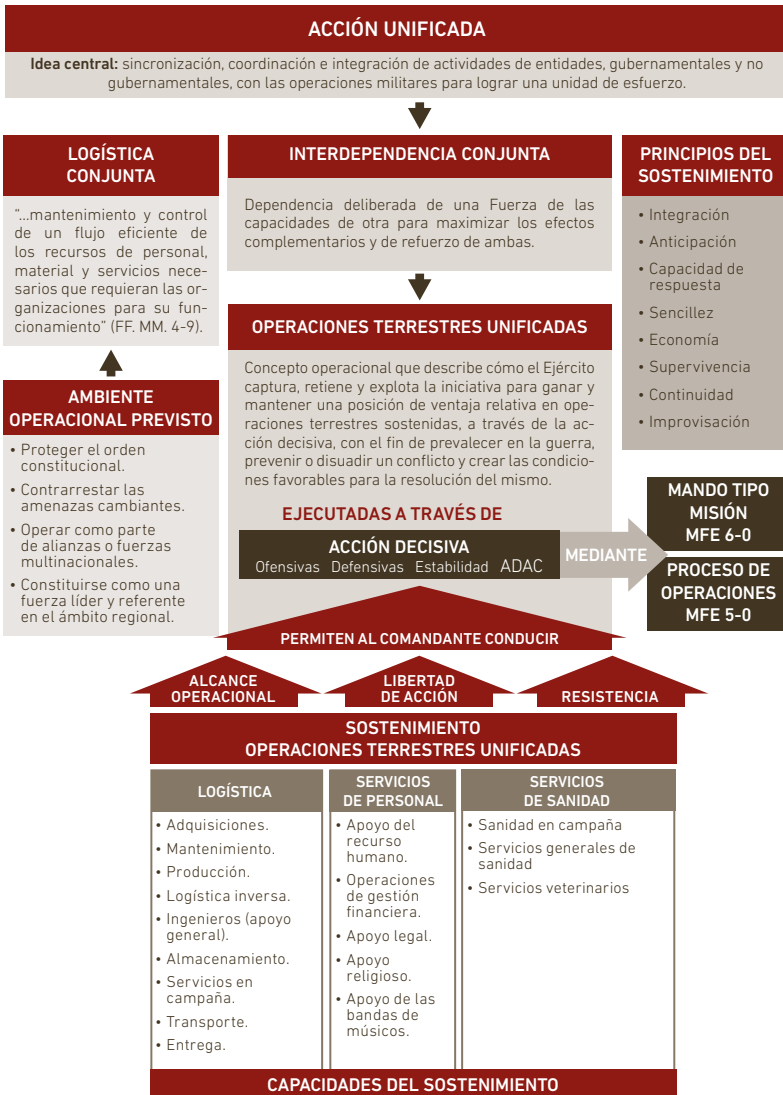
ACCIÓN UNIFICADA

**Idea central:** sincronización, coordinación e integración de actividades de entidades, gubernamentales y no gubernamentales, con las operaciones militares para lograr una unidad de esfuerzo.

LOGÍSTICA CONJUNTA

"...mantenimiento y control de un flujo eficiente de los recursos de personal, material y servicios necesarios que requieran las organizaciones para su funcionamiento" (FF. MM. 4-9).

AMBIENTE OPERACIONAL PREVISTO

• Proteger el orden constitucional.
• Contrarrestar las amenazas cambiantes.
• Operar como parte de alianzas o fuerzas multinacionales.
• Constituirse como una fuerza líder y referente en el ámbito regional.

INTERDEPENDENCIA CONJUNTA

Dependencia deliberada de una Fuerza de las capacidades de otra para maximizar los efectos complementarios y de refuerzo de ambas.

OPERACIONES TERRESTRES UNIFICADAS

Concepto operacional que describe cómo el Ejército captura, retiene y explota la iniciativa para ganar y mantener una posición de ventaja relativa en operaciones terrestres sostenidas, a través de la acción decisiva, con el fin de prevalecer en la guerra, prevenir o disuadir un conflicto y crear las condiciones favorables para la resolución del mismo.

EJECUTADAS A TRAVÉS DE

ACCIÓN DECISIVA
Ofensivas Defensivas Estabilidad ADAC

MEDIANTE

PRINCIPIOS DEL SOSTENIMIENTO

• Integración
• Anticipación
• Capacidad de respuesta
• Sencillez
• Economía
• Supervivencia
• Continuidad
• Improvisación

MANDO TIPO MISIÓN MFE 6-0

PROCESO DE OPERACIONES MFE 5-0

PERMITEN AL COMANDANTE CONDUCIR

ALCANCE OPERACIONAL

LIBERTAD DE ACCIÓN

RESISTENCIA

SOSTENIMIENTO
OPERACIONES TERRESTRES UNIFICADAS

LOGÍSTICA

• Adquisiciones.
• Mantenimiento.
• Producción.
• Logística inversa.
• Ingenieros (apoyo general).
• Almacenamiento.
• Servicios en campaña.
• Transporte.
• Entrega.

SERVICIOS DE PERSONAL

• Apoyo del recurso humano.
• Operaciones de gestión financiera.
• Apoyo legal.
• Apoyo religioso.
• Apoyo de las bandas de músicos.

SERVICIOS DE SANIDAD

• Sanidad en campaña
• Servicios generales de sanidad
• Servicios veterinarios

CAPACIDADES DEL SOSTENIMIENTO